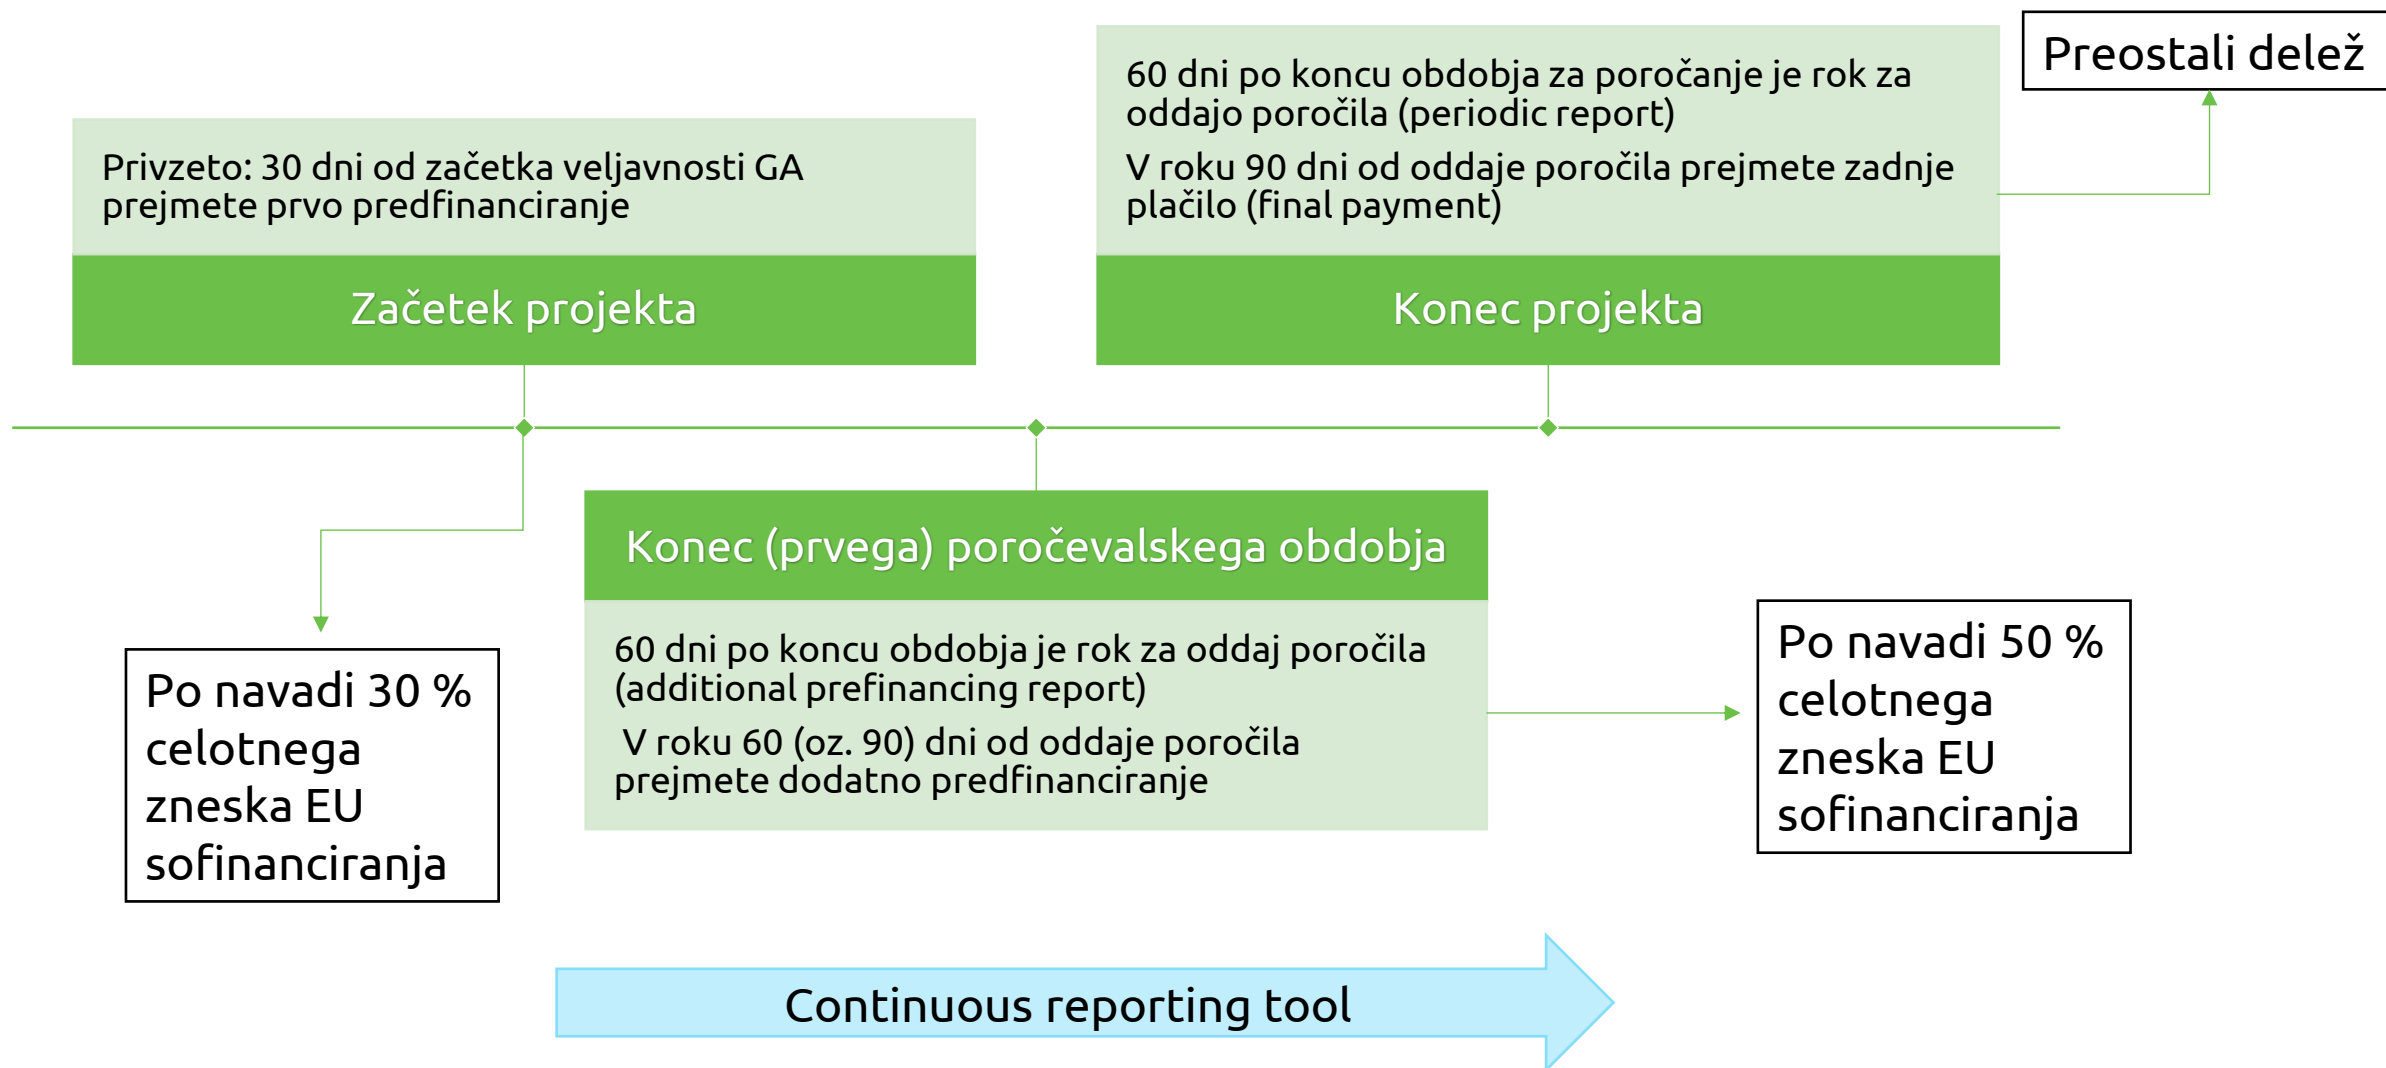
Privzeto: 30 dni od začetka veljavnosti GA prejmete prvo predfinanciranje

Začetek projekta

60 dni po koncu obdobja za poročanje je rok za oddajo poročila (periodic report)

V roku 90 dni od oddaje poročila prejmete zadnje plačilo (final payment)

Konec projekta

Preostali delež

Konec (prvega) poročevalskega obdobja

60 dni po koncu obdobja je rok za oddaj poročila (additional prefinancing report)

V roku 60 (oz. 90) dni od oddaje poročila prejmete dodatno predfinanciranje

Po navadi 30 % celotnega zneska EU sofinanciranja

Po navadi 50 % celotnega zneska EU sofinanciranja

Continuous reporting tool